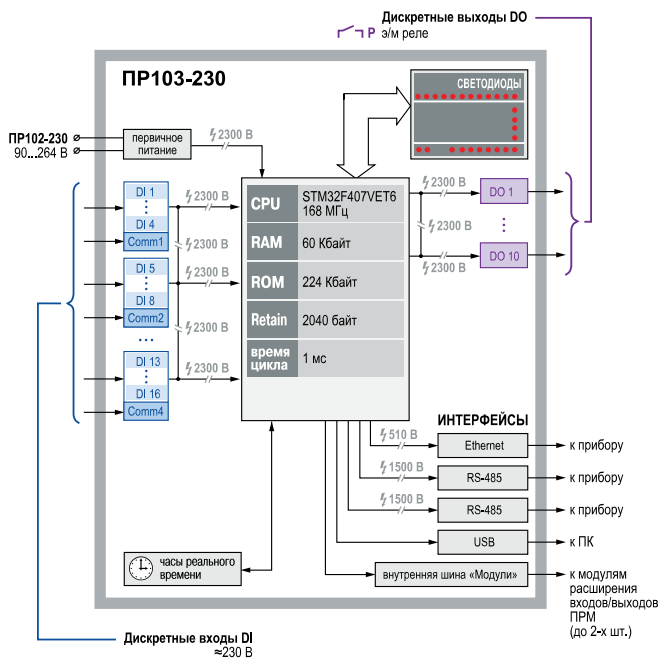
Дискретные выходы DO
Р э/м реле

ПР103-230

СВЕТОДИОДЫ

ПР102-230
90...264 В

первичное питание

2300 В

DI 1
DI 4
Comm1
DI 5
DI 8
Comm2
...
DI 13
DI 16
Comm4

2300 В
2300 В
2300 В
2300 В
2300 В

| CPU | STM32F407VET6 168 МГц |
|---|---|
| RAM | 60 Кбайт |
| ROM | 224 Кбайт |
| Retain | 2040 байт |
| время цикла | 1 мс |

2300 В
2300 В
2300 В

DO 1
DO 10

ИНТЕРФЕЙСЫ

510 В
Ethernet
к прибору
1500 В
RS-485
к прибору
1500 В
RS-485
к прибору
USB
к ПК

часы реального времени

внутренняя шина «Модули»
к модулям расширения входов/выходов ПРМ (до 2-х шт.)

Дискретные входы DI
≈230 В